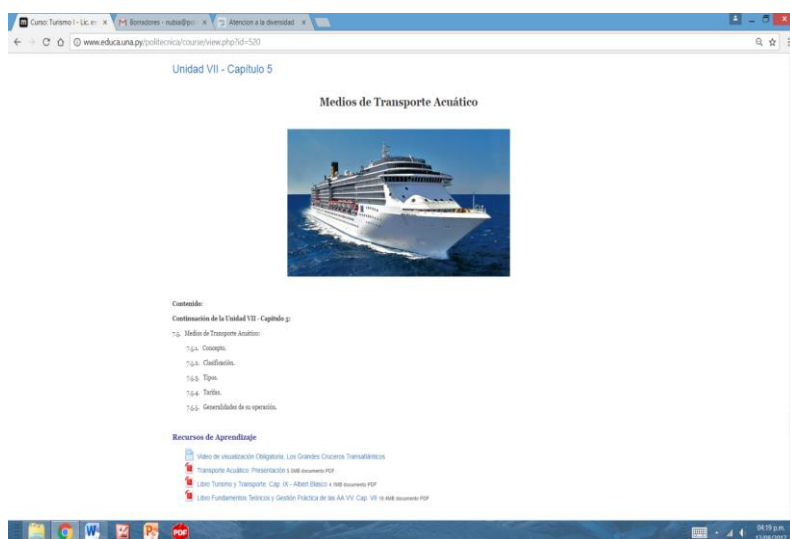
Curso: Turismo I - Lic. en ×
Borradores - nubia@po ×
Atencion a la diversidad ×

www.educa.una.py/politecnica/course/view.php?id=520

Unidad VII - Capítulo 5

Medios de Transporte Acuático

Contenido:

Continuación de la Unidad VII - Capítulo 5:

7.5. Medios de Transporte Acuático:

7.5.1. Concepto.

7.5.2. Clasificación.

7.5.3. Tipos.

7.5.4. Tarifas.

7.5.5. Generalidades de su operación.

Recursos de Aprendizaje

Video de visualización Obligatoria: Los Grandes Cruceros Transatlánticos

Transporte Acuático: Presentación 5.9MB documento PDF

Libro Turismo y Transporte. Cap. IX - Albert Blasco 4.1MB documento PDF

Libro Fundamentos Teóricos y Gestión Práctica de las AA.VV. Cap. VII 10.4MB documento PDF

PDF

04:19 p.m.
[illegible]